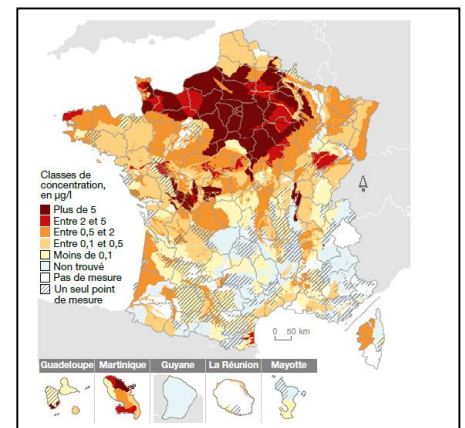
Classes de concentration, en µg/l
Plus de 5
Entre 2 et 5
Entre 0,5 et 2
Entre 0,1 et 0,5
Moins de 0,1
Non trouvé
Pas de mesure
Un seul point de mesure

N

0 50 km

Guadeloupe
Martinique
Guyane
La Réunion
Mayotte